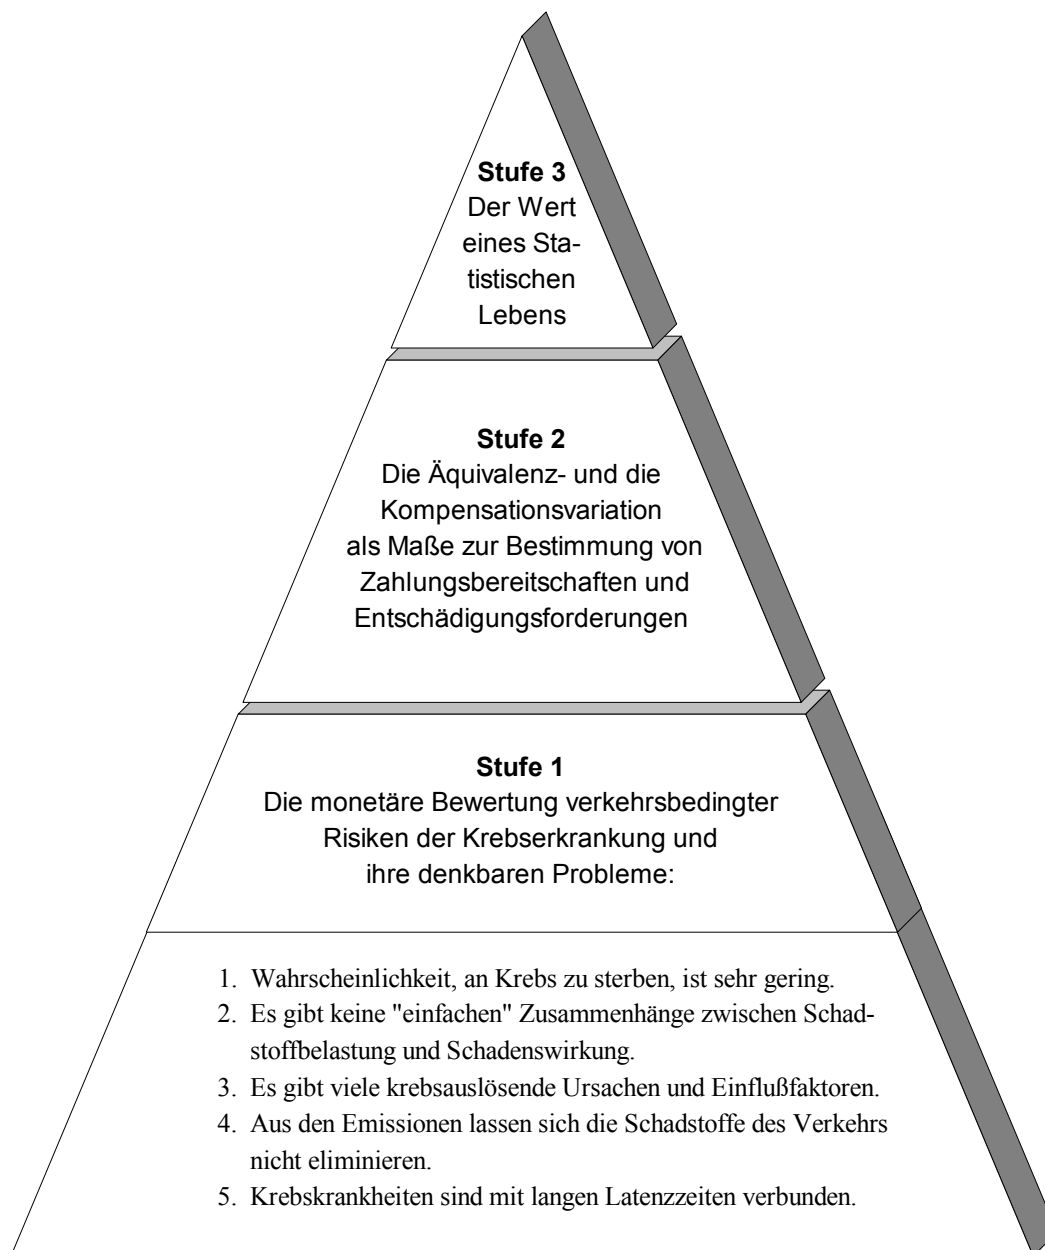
**Stufe 3**
Der Wert eines Statistischen Lebens

**Stufe 2**
Die Äquivalenz- und die Kompensationsvariation als Maße zur Bestimmung von Zahlungsbereitschaften und Entschädigungsforderungen

**Stufe 1**
Die monetäre Bewertung verkehrsbedingter Risiken der Krebserkrankung und ihre denkbaren Probleme:

1. Wahrscheinlichkeit, an Krebs zu sterben, ist sehr gering.
2. Es gibt keine "einfachen" Zusammenhänge zwischen Schadstoffbelastung und Schadenswirkung.
3. Es gibt viele krebsauslösende Ursachen und Einflußfaktoren.
4. Aus den Emissionen lassen sich die Schadstoffe des Verkehrs nicht eliminieren.
5. Krebskrankheiten sind mit langen Latenzzeiten verbunden.